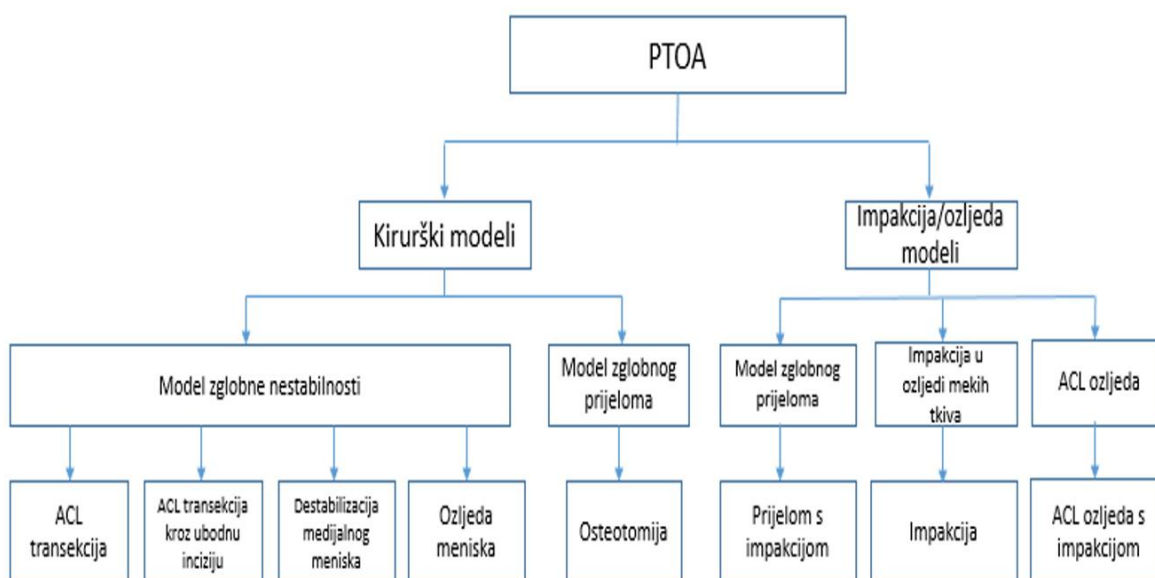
PTOA

Kirurški modeli

Impakcija/ozljeda modeli

Model zglobne nestabilnosti

Model zglobnog prijeloma

Model zglobnog prijeloma

Impakcija u ozljedi mekih tkiva

ACL ozljeda

ACL transekcija

ACL transekcija kroz ubodnu inciziju

Destabilizacija medijalnog meniska

Ozljeda meniska

Osteotomija

Prijelom s impakcijom

Impakcija

ACL ozljeda s impakcijom